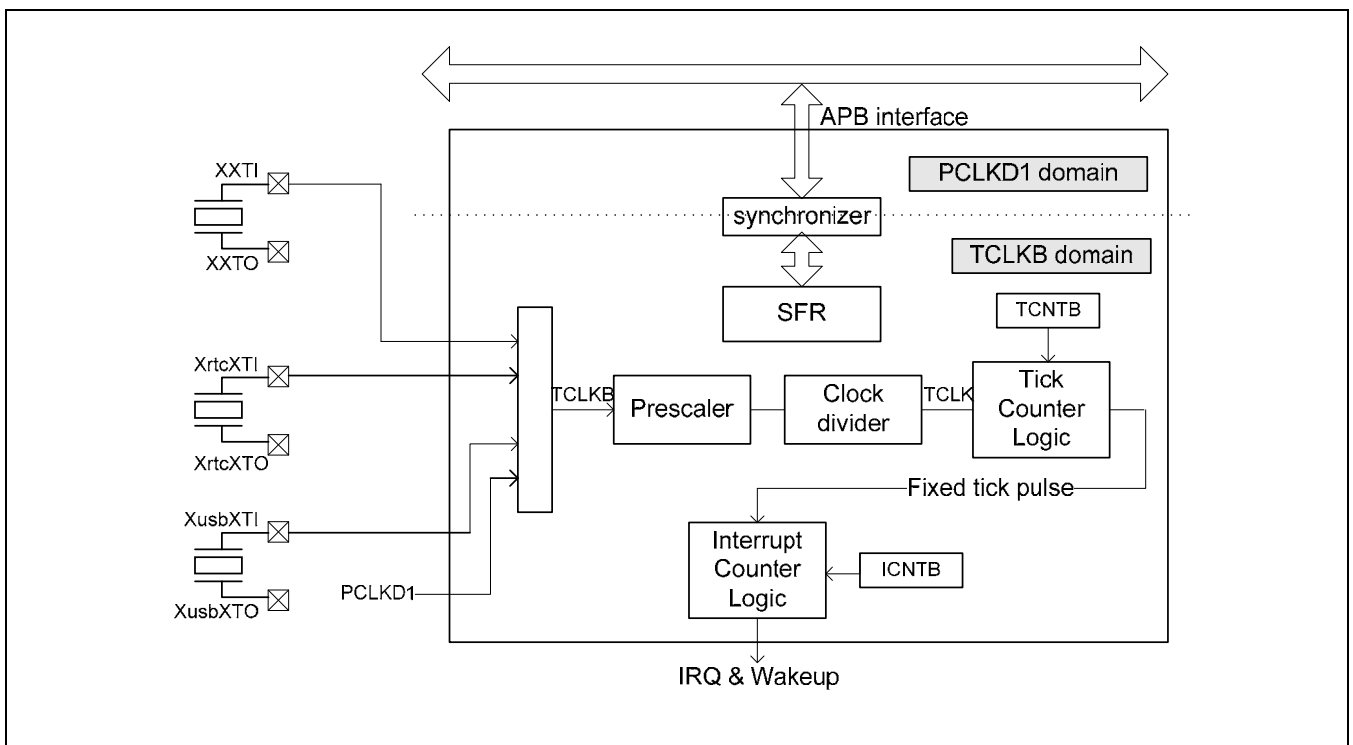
APB interface

PCLKD1 domain

synchronizer

TCLKB domain

SFR

TCNTB

XXTI

XXTO

XrtcXTI

XrtcXTO

XusbXTI

XusbXTO

PCLKD1

TCLKB

Prescaler

Clock divider

TCLK

Tick Counter Logic

Fixed tick pulse

Interrupt Counter Logic

ICNTB

IRQ & Wakeup